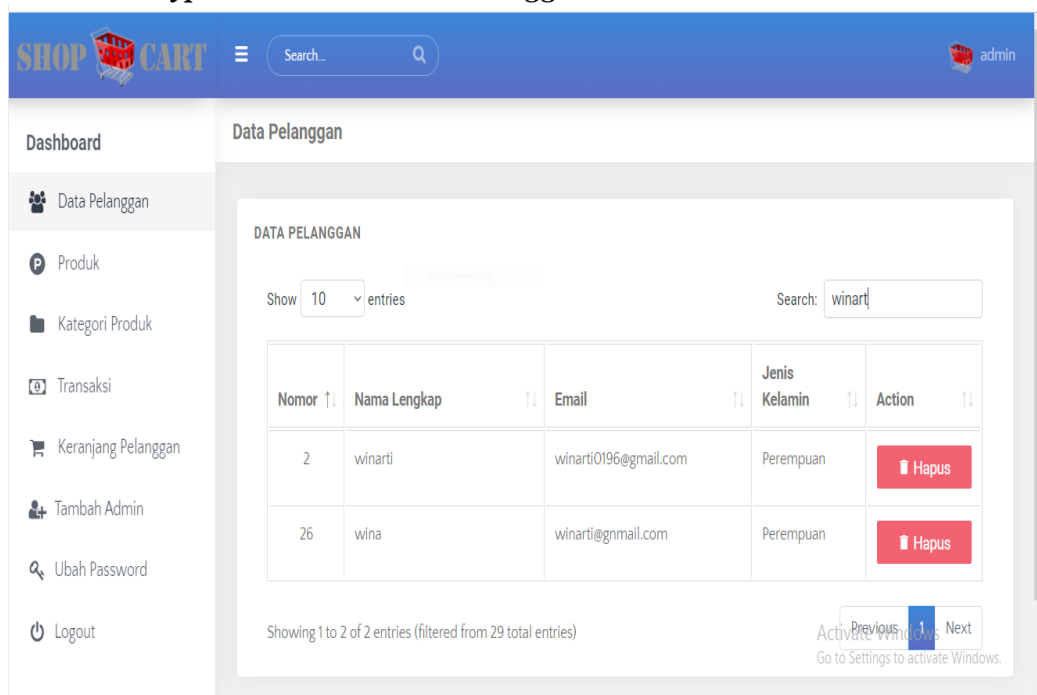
SHOP CART

Search...

admin

Dashboard

Data Pelanggan

Produk

Kategori Produk

Transaksi

Keranjang Pelanggan

Tambah Admin

Ubah Password

Logout

Data Pelanggan

DATA PELANGGAN

Show 10 entries

Search: winart

| Nomor | Nama Lengkap | Email | Jenis Kelamin | Action |
|---|---|---|---|---|
| 2 | winarti | winarti0196@gmail.com | Perempuan | Hapus |
| 26 | wina | winarti@gnmail.com | Perempuan | Hapus |

Showing 1 to 2 of 2 entries (filtered from 29 total entries)

Previous 1 Next

Activate Windows
Go to Settings to activate Windows.